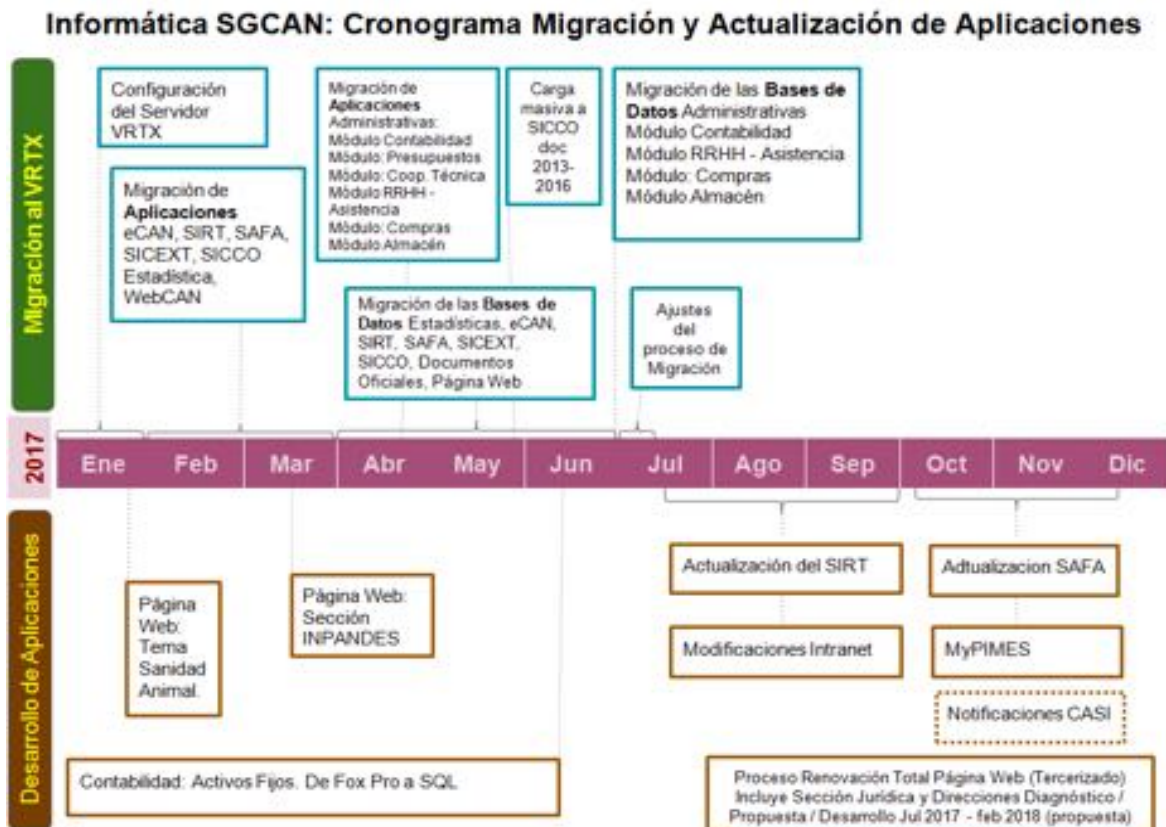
Informática SGCAN: Cronograma Migración y Actualización de Aplicaciones

Migración al VRTX

Configuración del Servidor VRTX

Migración de **Aplicaciones** eCAN, SIRT, SAFA, SICEXT, SICCO Estadística, WebCAN

Migración de **Aplicaciones** Administrativas: Módulo Contabilidad Módulo: Presupuestos Módulo: Coop. Técnica Módulo RRHH - Asistencia Módulo: Compras Módulo Almacén

Carga masiva a SICCO doc 2013-2016

Migración de las **Bases de Datos** Administrativas Módulo Contabilidad Módulo RRHH - Asistencia Módulo: Compras Módulo Almacén

Migración de las **Bases de Datos** Estadísticas, eCAN, SIRT, SAFA, SICEXT, SICCO, Documentos Oficiales, Página Web

Ajustes del proceso de Migración

2017

Ene Feb Mar Abr May Jun Jul Ago Sep Oct Nov Dic

Desarrollo de Aplicaciones

Página Web: Tema Sanidad Animal.

Página Web: Sección INPANDES

Actualización del SIRT

Adtualizacion SAFA

Modificaciones Intranet

MyPIMES

Notificaciones CASI

Contabilidad: Activos Fijos. De Fox Pro a SQL

Proceso Renovación Total Página Web (Tercerizado) Incluye Sección Jurídica y Direcciones Diagnóstico / Propuesta / Desarrollo Jul 2017 - feb 2018 (propuesta)